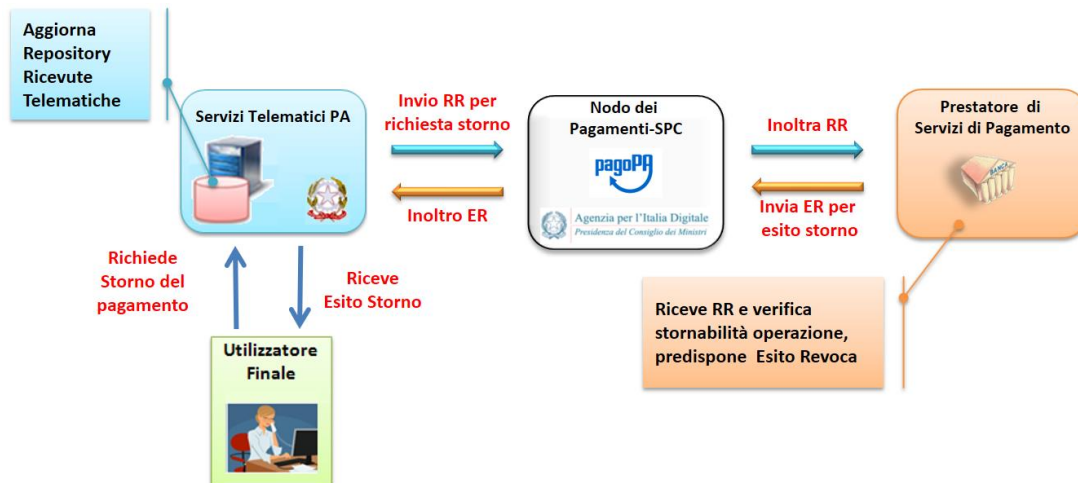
Aggiorna Repository Ricevute Telematiche

Servizi Telematici PA

Invio RR per richiesta storno

Inoltro ER

Nodo dei Pagamenti-SPC

pagoPA

Agenzia per l'Italia Digitale
Presidenza del Consiglio dei Ministri

Inoltra RR

Invia ER per esito storno

Prestatore di Servizi di Pagamento

BANCA

Richiede Storno del pagamento

Riceve Esito Storno

Utilizzatore Finale

Riceve RR e verifica stornabilità operazione, predispone Esito Revoca